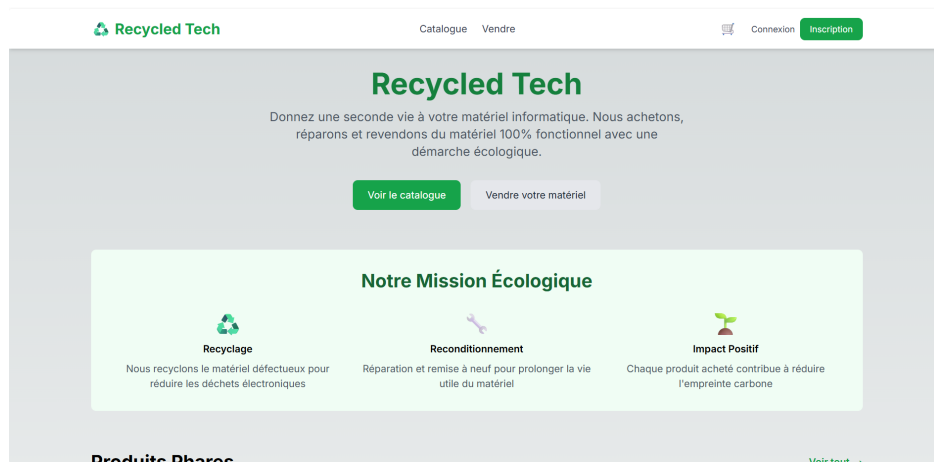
♻ Recycled Tech

Catalogue Vendre

Connexion Inscription

Recycled Tech

Donnez une seconde vie à votre matériel informatique. Nous achetons, réparons et revendons du matériel 100% fonctionnel avec une démarche écologique.

Voir le catalogue Vendre votre matériel

Notre Mission Écologique

Recyclage

Nous recyclons le matériel défectueux pour réduire les déchets électroniques

Reconditionnement

Réparation et remise à neuf pour prolonger la vie utile du matériel

Impact Positif

Chaque produit acheté contribue à réduire l'empreinte carbone

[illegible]

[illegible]